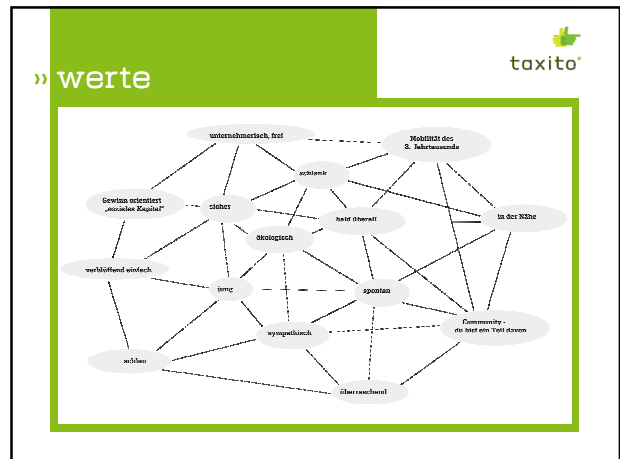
» werte

taxito®

unternehmerisch, frei

Mobilität des 3. Jahrtausends

schlank

Gewinn orientiert „soziales Kapital"

sicher

bald überall

in der Nähe

ökologisch

verblüffend einfach

jung

spontan

Community - du bist ein Teil davon

sympathisch

schön

überraschend